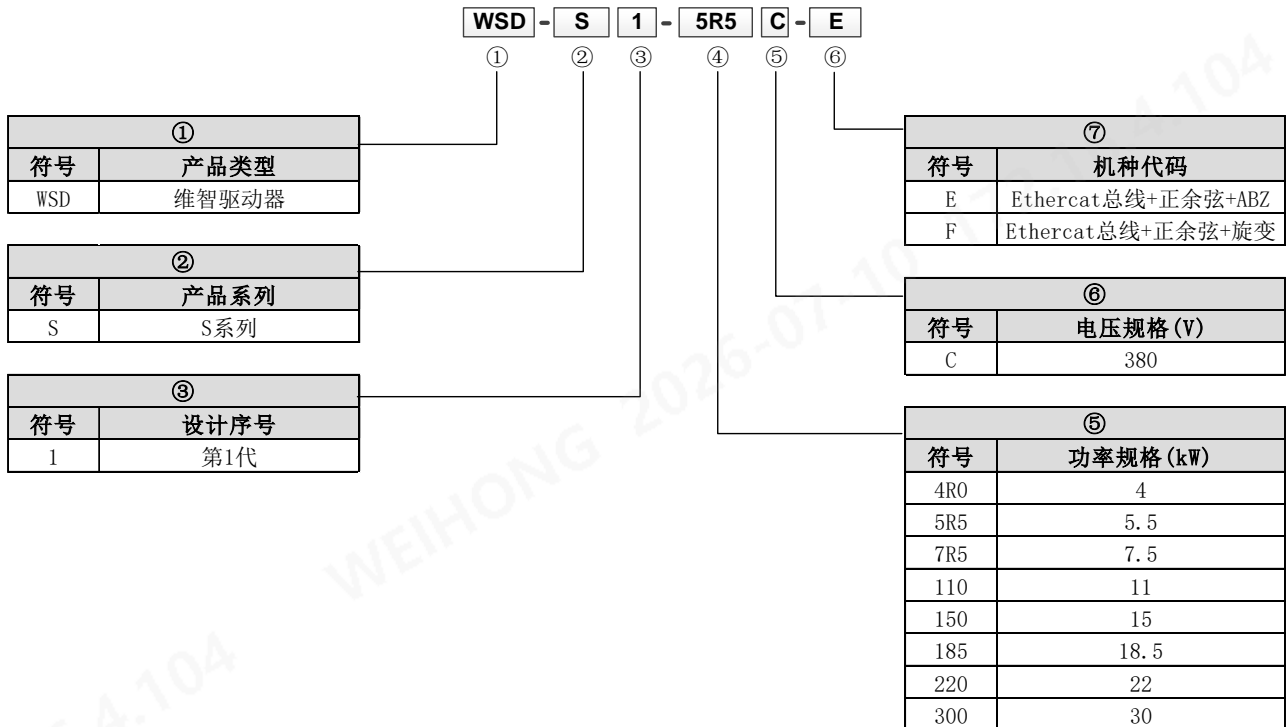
WSD - S 1 - 5R5 C - E
① ② ③ ④ ⑤ ⑥

| ① | |
|---|---|
| 符号 | 产品类型 |
| WSD | 维智驱动器 |

| ② | |
|---|---|
| 符号 | 产品系列 |
| S | S系列 |

| ③ | |
|---|---|
| 符号 | 设计序号 |
| 1 | 第1代 |

| ⑦ | |
|---|---|
| 符号 | 机种代码 |
| E | Ethercat总线+正余弦+ABZ |
| F | Ethercat总线+正余弦+旋变 |

| ⑥ | |
|---|---|
| 符号 | 电压规格(V) |
| C | 380 |

| ⑤ | |
|---|---|
| 符号 | 功率规格(kW) |
| 4R0 | 4 |
| 5R5 | 5.5 |
| 7R5 | 7.5 |
| 110 | 11 |
| 150 | 15 |
| 185 | 18.5 |
| 220 | 22 |
| 300 | 30 |

WEIHONG 2026-07-10 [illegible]4.104